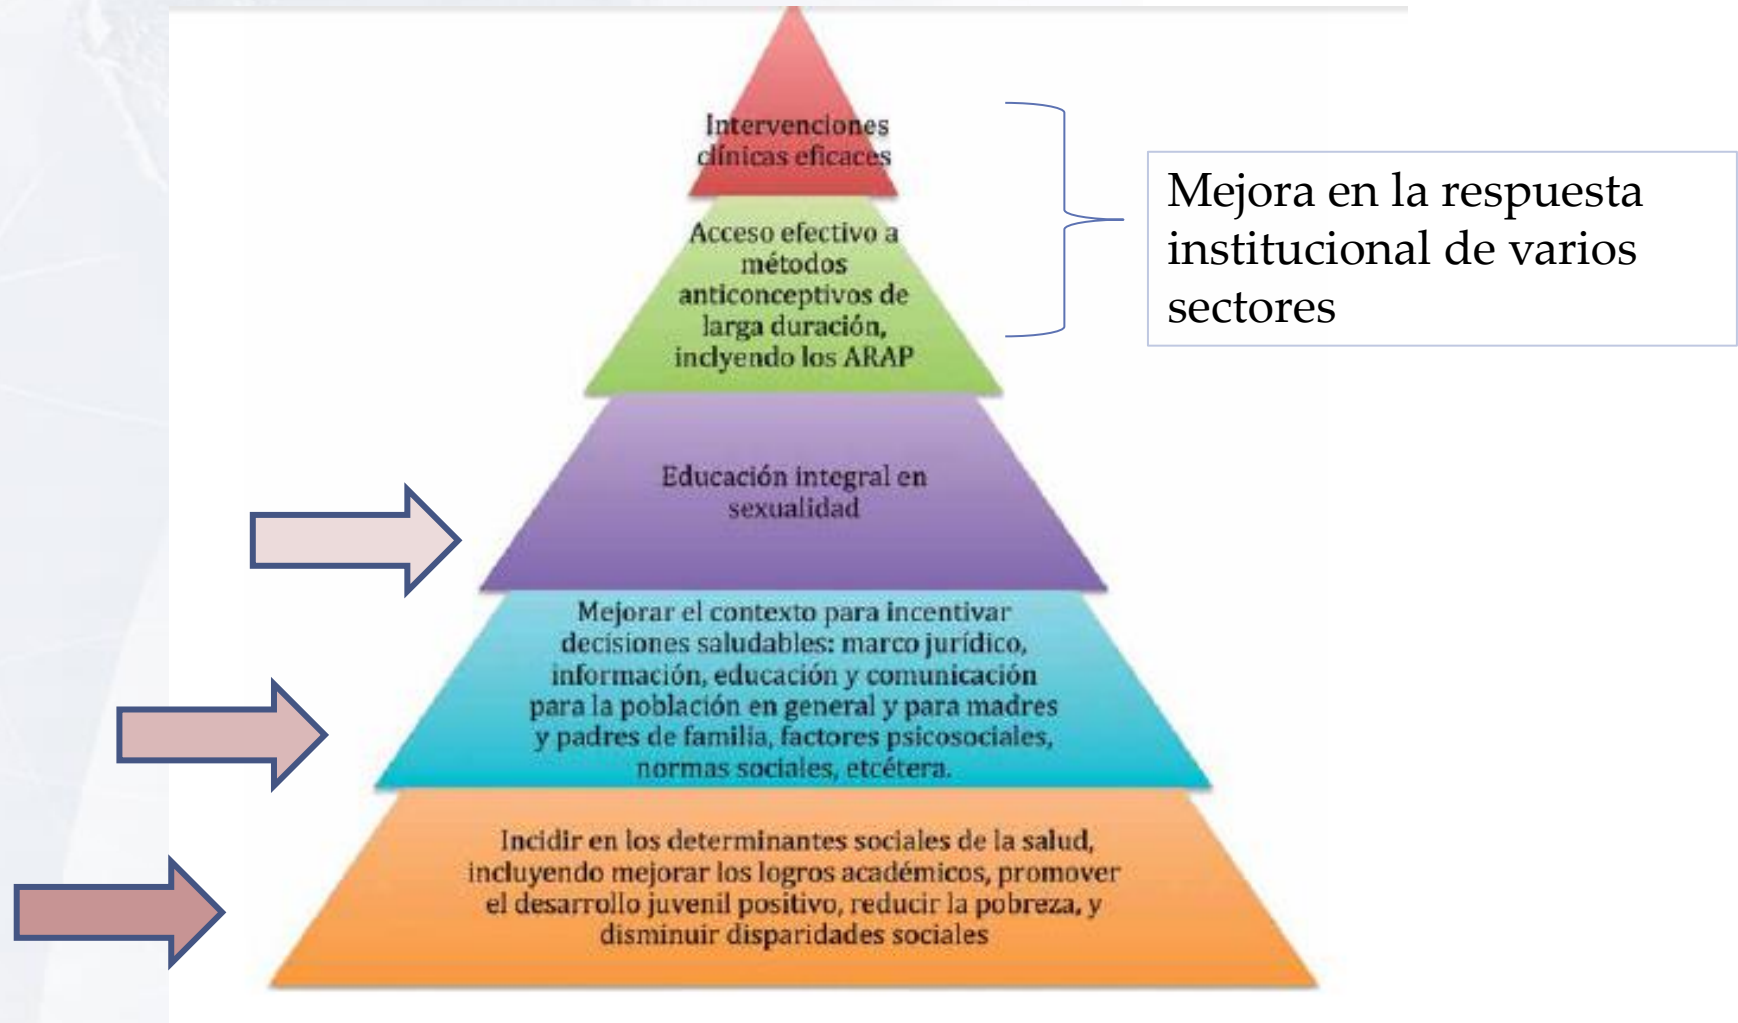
Intervenciones clínicas eficaces

Acceso efectivo a métodos anticonceptivos de larga duración, inclyendo los ARAP

Mejora en la respuesta institucional de varios sectores

Educación integral en sexualidad

Mejorar el contexto para incentivar decisiones saludables: marco jurídico, información, educación y comunicación para la población en general y para madres y padres de familia, factores psicosociales, normas sociales, etcétera.

Incidir en los determinantes sociales de la salud, incluyendo mejorar los logros académicos, promover el desarrollo juvenil positivo, reducir la pobreza, y disminuir disparidades sociales